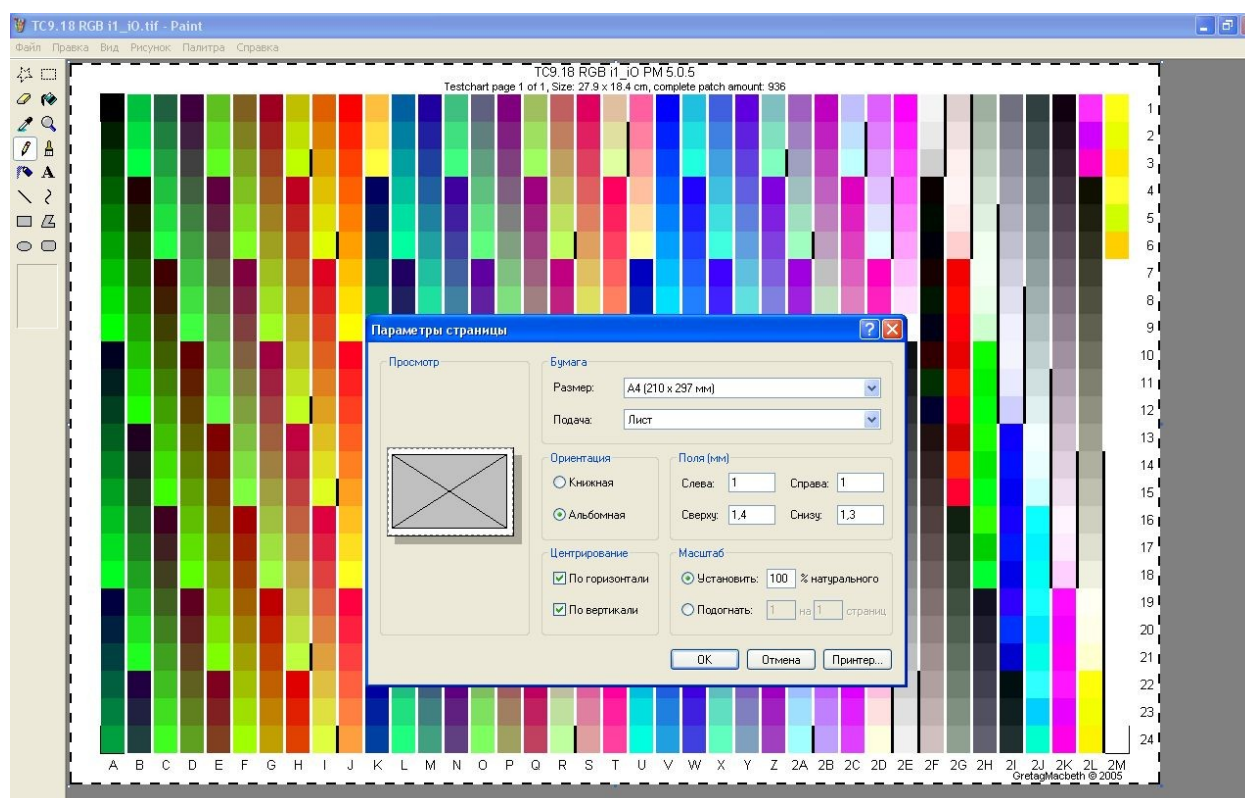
TC9.18 RGB i1_iO.tif - Paint

Файл Правка Вид Рисунок Палитра Справка

TC9.18 RGB i1_iO PM 5.0.5
Testchart page 1 of 1, Size: 27.9 x 18.4 cm, complete patch amount: 936

1
2
3
4
5
6
7
8
9
10
11
12
13
14
15
16
17
18
19
20
21
22
23
24

A B C D E F G H I J K L M N O P Q R S T U V W X Y Z 2A 2B 2C 2D 2E 2F 2G 2H 2I 2J 2K 2L 2M

GretagMacbeth © 2005

Параметры страницы

Просмотр

Бумага
Размер: A4 (210 x 297 мм)
Подача: Лист

Ориентация
Книжная
Альбомная

Поля (мм)
Слева: 1
Справа: 1
Сверху: 1,4
Снизу: 1,3

Центрирование
По горизонтали
По вертикали

Масштаб
Установить: 100 % натурального
Подогнать: 1 на 1 страниц

OK
Отмена
Принтер...